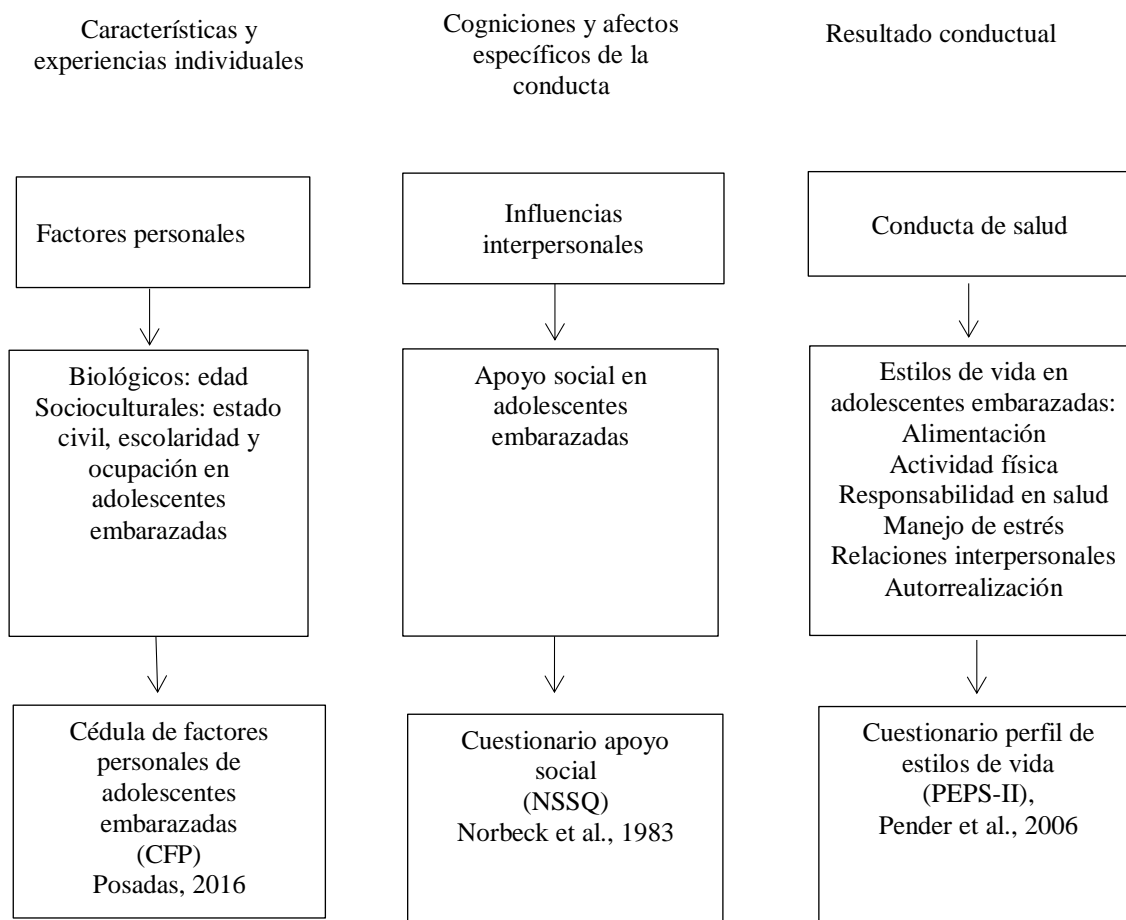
Características y experiencias individuales

Factores personales

Biológicos: edad
Socioculturales: estado civil, escolaridad y ocupación en adolescentes embarazadas

Cédula de factores personales de adolescentes embarazadas
(CFP)
Posadas, 2016

Cogniciones y afectos específicos de la conducta

Influencias interpersonales

Apoyo social en adolescentes embarazadas

Cuestionario apoyo social
(NSSQ)
Norbeck et al., 1983

Resultado conductual

Conducta de salud

Estilos de vida en adolescentes embarazadas:
Alimentación
Actividad física
Responsabilidad en salud
Manejo de estrés
Relaciones interpersonales
Autorrealización

Cuestionario perfil de estilos de vida
(PEPS-II),
Pender et al., 2006